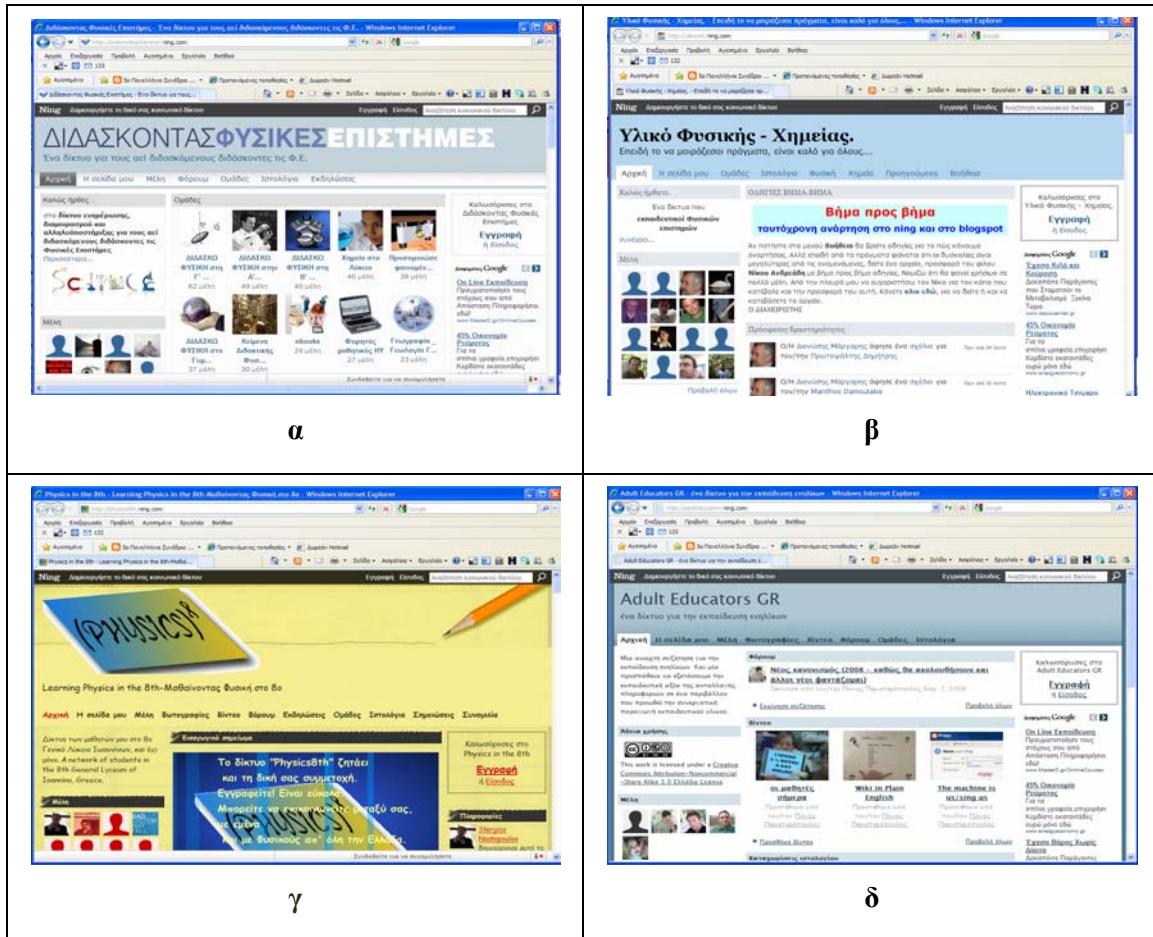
| Διδάσκοντας Φυσικές Επιστήμες - Ένα δίκτυο για τους αεί διδασκόμενους διδάσκοντες τις Φ.Ε. - Windows Internet Explorer ΔΙΔΑΣΚΟΝΤΑΣ ΦΥΣΙΚΕΣ ΕΠΙΣΤΗΜΕΣ Ένα δίκτυο για τους αεί διδασκόμενους διδάσκοντες τις Φ.Ε. Αρχική Η σελίδα μου Μέλη Φόρουμ Ομάδες Ιστολόγια Εκδηλώσεις Καλώς ήρθες Ομάδες Καλωσόρισες στο Διδάσκοντας Φυσικές Επιστήμες Εγγραφή ή Είσοδος Μέλη On Line Εκπαίδευση 45% Οικονομία Ενέργειας | Υλικό Φυσικής - Χημείας. - Windows Internet Explorer Υλικό Φυσικής - Χημείας. Επειδή το να μοιράζεσαι πράγματα, είναι καλό για όλους.... Αρχική Η σελίδα μου Ομάδες Ιστολόγια Φυσική Χημεία Προηγούμενα Βοήθεια ΟΔΗΓΙΕΣ ΒΗΜΑ-ΒΗΜΑ Βήμα προς βήμα ταυτόχρονη ανάρτηση στο ning και στο blogspot Μέλη Πρόσφατη δραστηριότητα Καλωσόρισες στο Υλικό Φυσικής - Χημείας. Εγγραφή ή Είσοδος 45% Οικονομία Ενέργειας |
|---|---|
| α | β |
| Physics in the 8th - Learning Physics in the 8th-Μαθαίνοντας Φυσική στο 8ο - Windows Internet Explorer (PHYSICS)$^8$ Learning Physics in the 8th-Μαθαίνοντας Φυσική στο 8ο Αρχική Η σελίδα μου Μέλη Φωτογραφίες Βίντεο Φόρουμ Εκδηλώσεις Ομάδες Ιστολόγια Σημειώσεις Συνομιλία Το δίκτυο "Physics8th" ζητάει και τη δική σας συμμετοχή. Εγγραφείτε! Είναι εύκολο. Μπορείτε να επικοινωνείτε μεταξύ σας, με φυσικούς απ' όλη την Ελλάδα Καλωσόρισες στο Physics in the 8th Εγγραφή ή Είσοδος Μέλη | Adult Educators GR - ένα δίκτυο για την εκπαίδευση ενηλίκων - Windows Internet Explorer Adult Educators GR ένα δίκτυο για την εκπαίδευση ενηλίκων Αρχική Η σελίδα μου Μέλη Φωτογραφίες Βίντεο Φόρουμ Ομάδες Ιστολόγια Φόρουμ Βίντεο οι μαθητές σήμερα Wiki in Plain English The machine is us/ing us Άδεια χρήσης Μέλη Καλωσόρισες στο Adult Educators GR Εγγραφή ή Είσοδος On Line Εκπαίδευση 45% Οικονομία Ενέργειας |
| γ | δ |